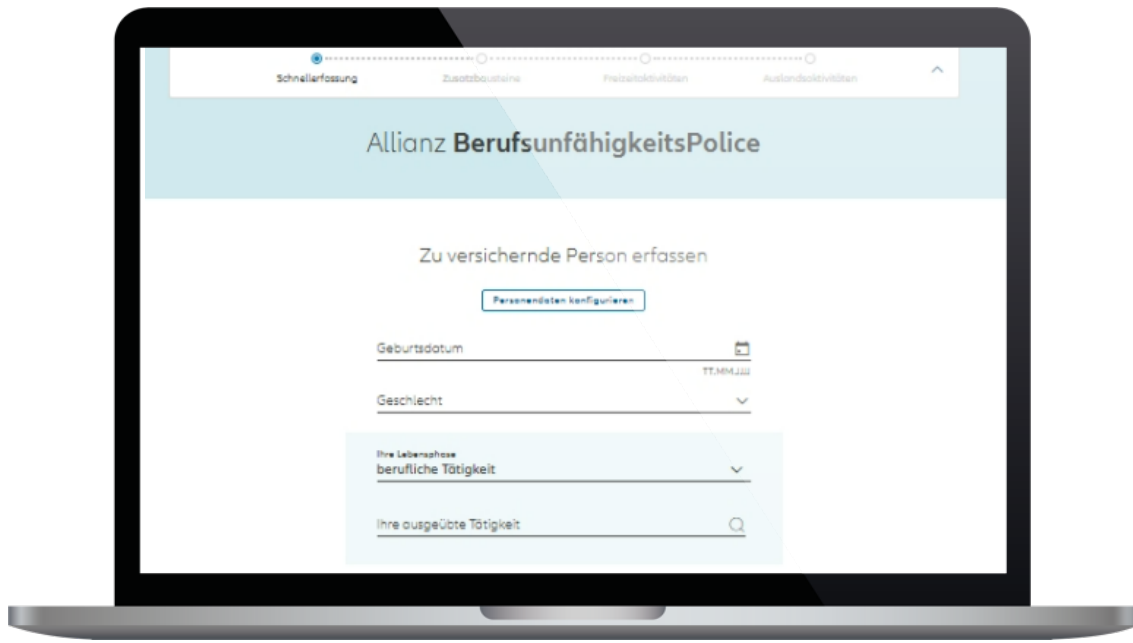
Schnellerfassung
Zusatzbausteine
Freizeitaktivitäten
Auslandsaktivitäten

Allianz BerufsunfähigkeitsPolice

Zu versichernde Person erfassen

Personendaten konfigurieren

Geburtsdatum
TT.MM.JJJJ

Geschlecht

Ihre Lebensphase
berufliche Tätigkeit

Ihre ausgeübte Tätigkeit